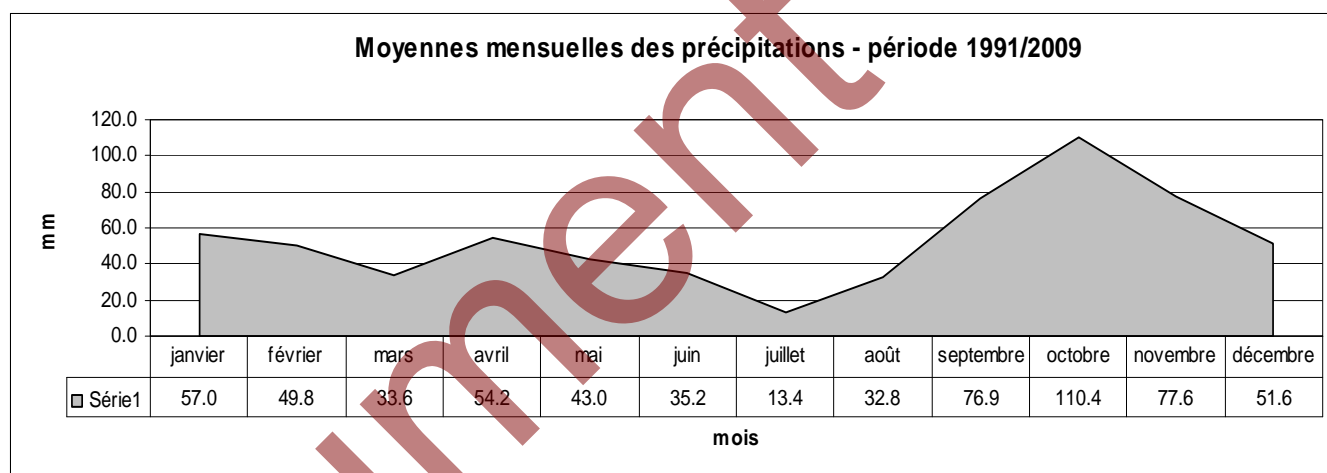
Moyennes mensuelles des précipitations - période 1991/2009

mm

120.0
100.0
80.0
60.0
40.0
20.0
0.0

| | janvier | février | mars | avril | mai | juin | juillet | août | septembre | octobre | novembre | décembre |
|---|---|---|---|---|---|---|---|---|---|---|---|---|
| Série1 | 57.0 | 49.8 | 33.6 | 54.2 | 43.0 | 35.2 | 13.4 | 32.8 | 76.9 | 110.4 | 77.6 | 51.6 |

mois

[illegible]